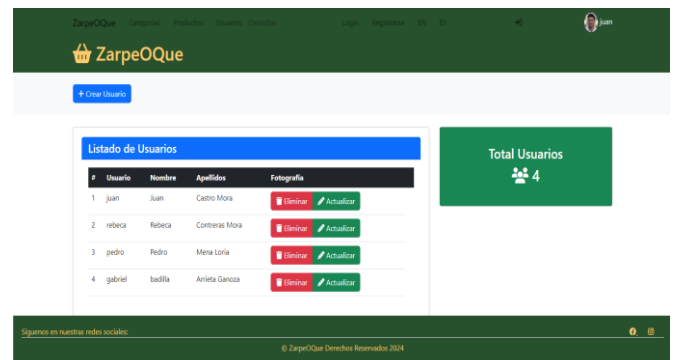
ZarpeOQue Categorias Productos Usuarios Consultas Login Registrarse EN ES juan

ZarpeOQue

+ Crear Usuario

Listado de Usuarios

| # | Usuario | Nombre | Apellidos | Fotografía |
|---|---|---|---|---|
| 1 | juan | Juan | Castro Mora | Eliminar Actualizar |
| 2 | rebeca | Rebeca | Contreras Mora | Eliminar Actualizar |
| 3 | pedro | Pedro | Mena Loria | Eliminar Actualizar |
| 4 | gabriel | badilla | Arrieta Ganoza | Eliminar Actualizar |

Total Usuarios
4

Síguenos en nuestras redes sociales:

© ZarpeOQue Derechos Reservados 2024